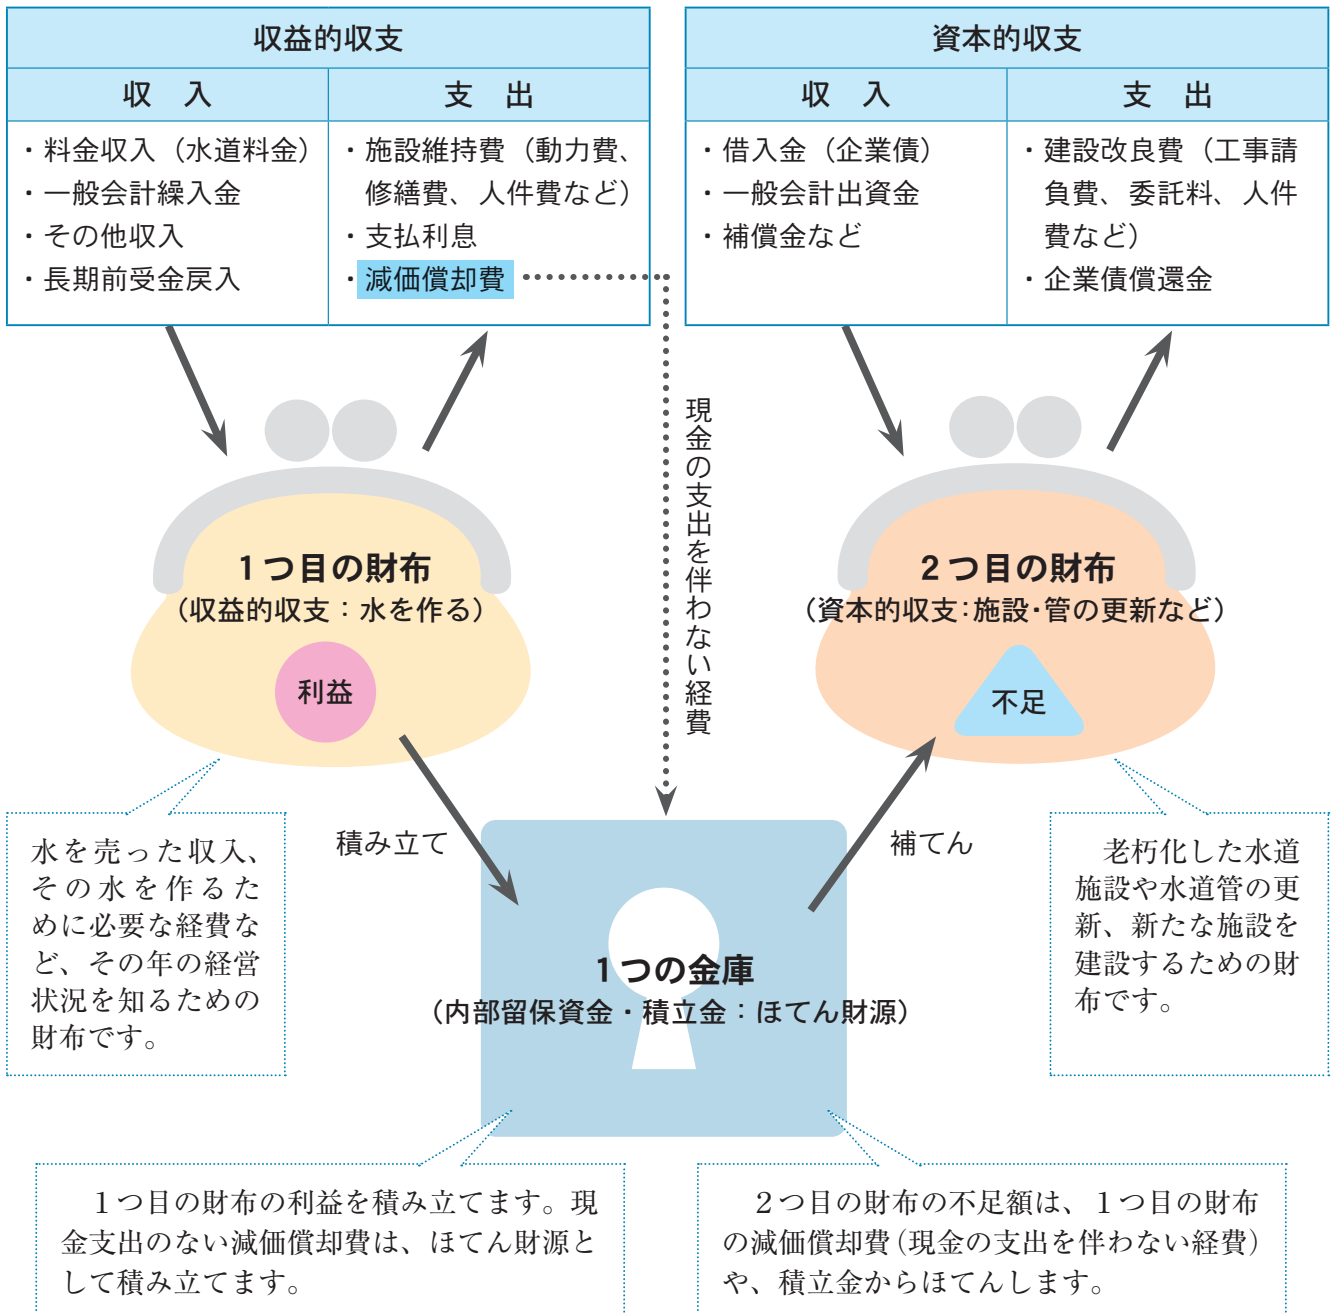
| 収益的収支 | |
|---|---|
| 収　入 | 支　出 |
| ・料金収入（水道料金）<br>・一般会計繰入金<br>・その他収入<br>・長期前受金戻入 | ・施設維持費（動力費、修繕費、人件費など）<br>・支払利息<br>・減価償却費 |

| 資本的収支 | |
|---|---|
| 収　入 | 支　出 |
| ・借入金（企業債）<br>・一般会計出資金<br>・補償金など | ・建設改良費（工事請負費、委託料、人件費など）<br>・企業債償還金 |

現金の支出を伴わない経費

1つ目の財布
（収益的収支：水を作る）

利益

2つ目の財布
（資本的収支：施設・管の更新など）

不足

水を売った収入、その水を作るために必要な経費など、その年の経営状況を知るための財布です。

積み立て

補てん

老朽化した水道施設や水道管の更新、新たな施設を建設するための財布です。

1つの金庫
（内部留保資金・積立金：ほてん財源）

1つ目の財布の利益を積み立てます。現金支出のない減価償却費は、ほてん財源として積み立てます。

2つ目の財布の不足額は、1つ目の財布の減価償却費（現金の支出を伴わない経費）や、積立金からほてんします。